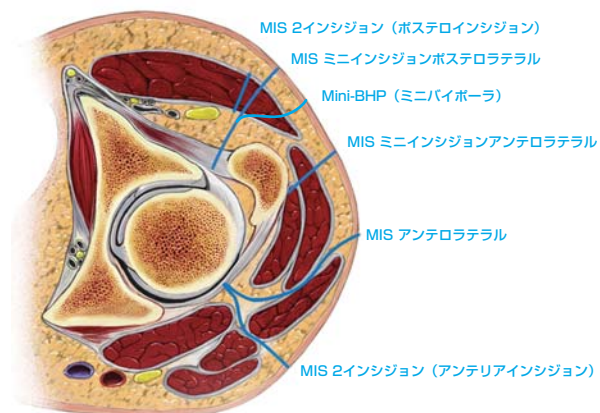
MIS 2インシジョン（ポステロインシジョン）

MIS ミニインシジョンポステロラテラル

Mini-BHP（ミニバイポーラ）

MIS ミニインシジョンアンテロラテラル

MIS アンテロラテラル

MIS 2インシジョン（アンテリアインシジョン）